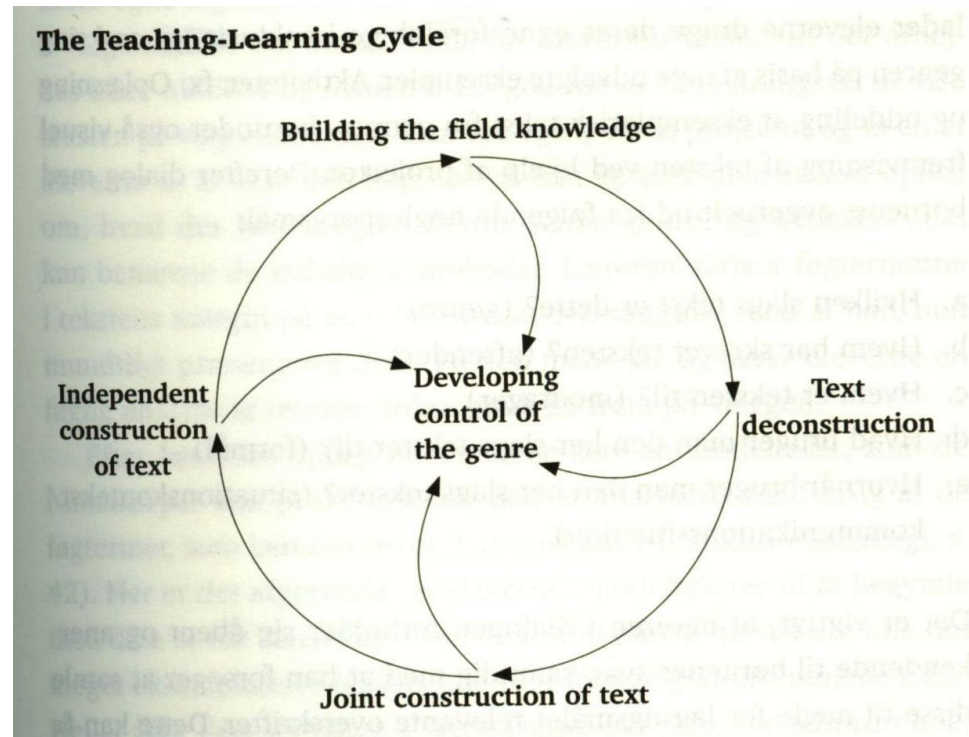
The Teaching-Learning Cycle

Building the field knowledge

Independent construction of text

Developing control of the genre

Text deconstruction

Joint construction of text

lader eleverne drage deres egne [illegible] genren på basis af nye udvalgte eksempler. Aktiviteter fx Opløsning og inddeling af eksempel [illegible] under også visuel fremvisning af teksten ved hjælp af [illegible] Derefter dialog med børnene, eventuelt ud fra følgende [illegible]

a. Hvilken slags tekst er dette? (genre)
b. Hvem har skrevet teksten? (afsender)
c. Hvem er teksten til? (modtager)
d. Hvad handler den/her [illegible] til? (formål)
e. Hvornår bruger man den her slags tekst? (situationskontekst, kommunikationssituation)

Det er vigtigt, at læreren i dialogen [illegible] sig åbent og anerkendende til børnenes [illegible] at han forsøger at samle disse til nøgle for læringsmålet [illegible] relevante overskrifter. Dette kan få